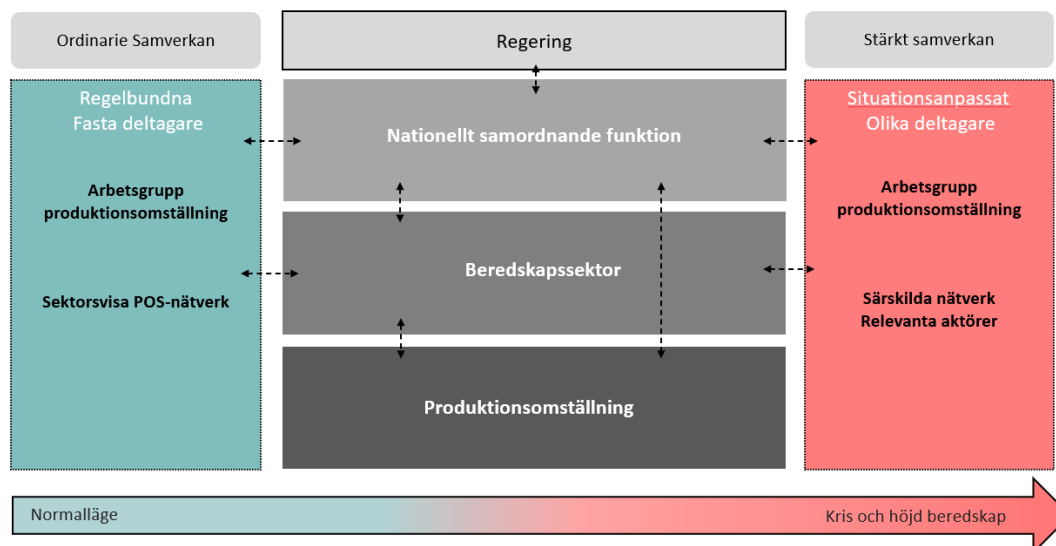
Ordinarie Samverkan

Regering

Stärkt samverkan

Regelbundna
Fasta deltagare

Arbetsgrupp produktionsomställning

Sektorsvisa POS-nätverk

Nationellt samordnande funktion

Beredskapssektor

Produktionsomställning

Situationsanpassat
Olika deltagare

Arbetsgrupp produktionsomställning

Särskilda nätverk
Relevanta aktörer

Normalläge

Kris och höjd beredskap